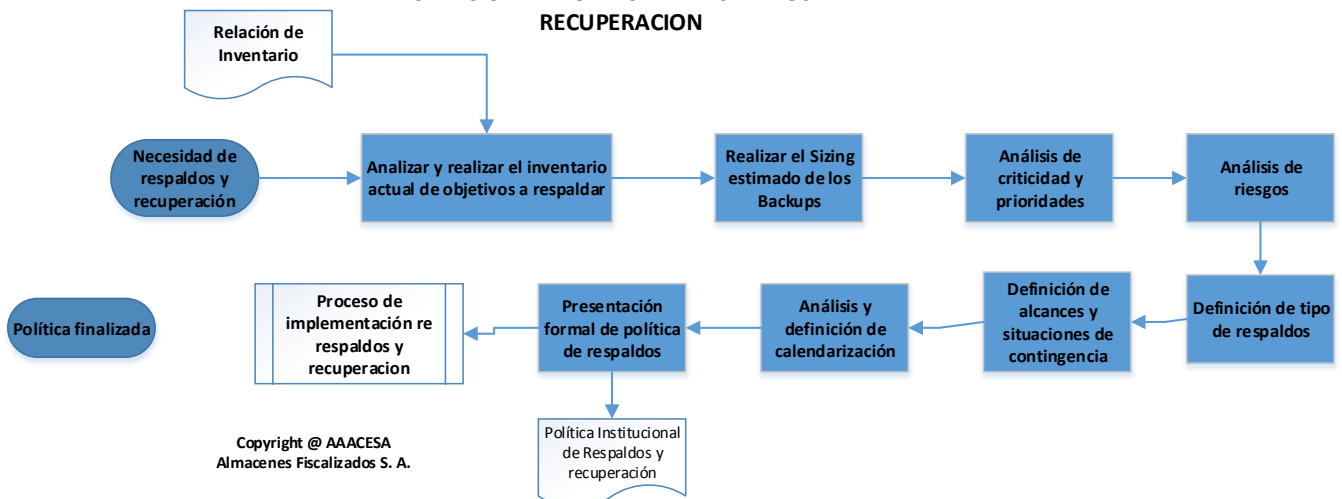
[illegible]
RECUPERACION

Relación de Inventario

Necesidad de respaldos y recuperación

Analizar y realizar el inventario actual de objetivos a respaldar

Realizar el Sizing estimado de los Backups

Análisis de criticidad y prioridades

Análisis de riesgos

Definición de tipo de respaldos

Definición de alcances y situaciones de contingencia

Análisis y definición de calendarización

Presentación formal de política de respaldos

Proceso de implementación re respaldos y recuperacion

Política finalizada

Política Institucional de Respaldos y recuperación

Copyright @ AAACESA
Almacenes Fiscalizados S. A.